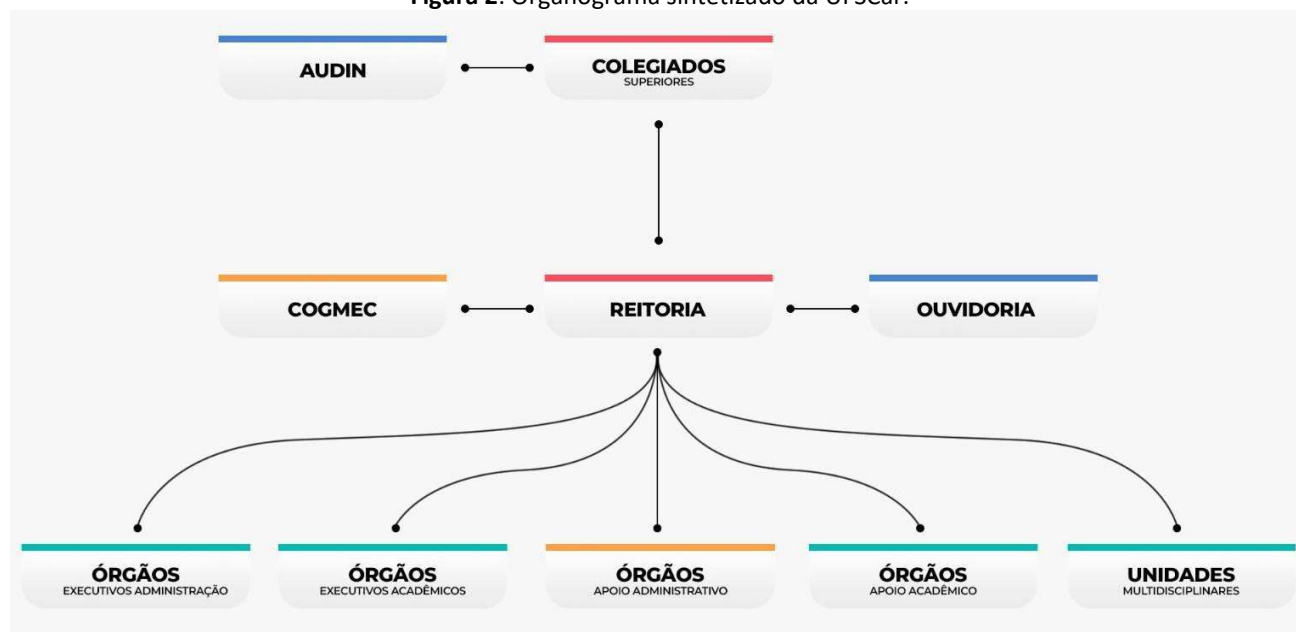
**Figura 2**: Organograma sintetizado da UFSCar.

AUDIN

COLEGIADOS
SUPERIORES

COGMEC

REITORIA

OUVIDORIA

ÓRGÃOS
EXECUTIVOS ADMINISTRAÇÃO

ÓRGÃOS
EXECUTIVOS ACADÊMICOS

ÓRGÃOS
APOIO ADMINISTRATIVO

ÓRGÃOS
APOIO ACADÊMICO

UNIDADES
MULTIDISCIPLINARES